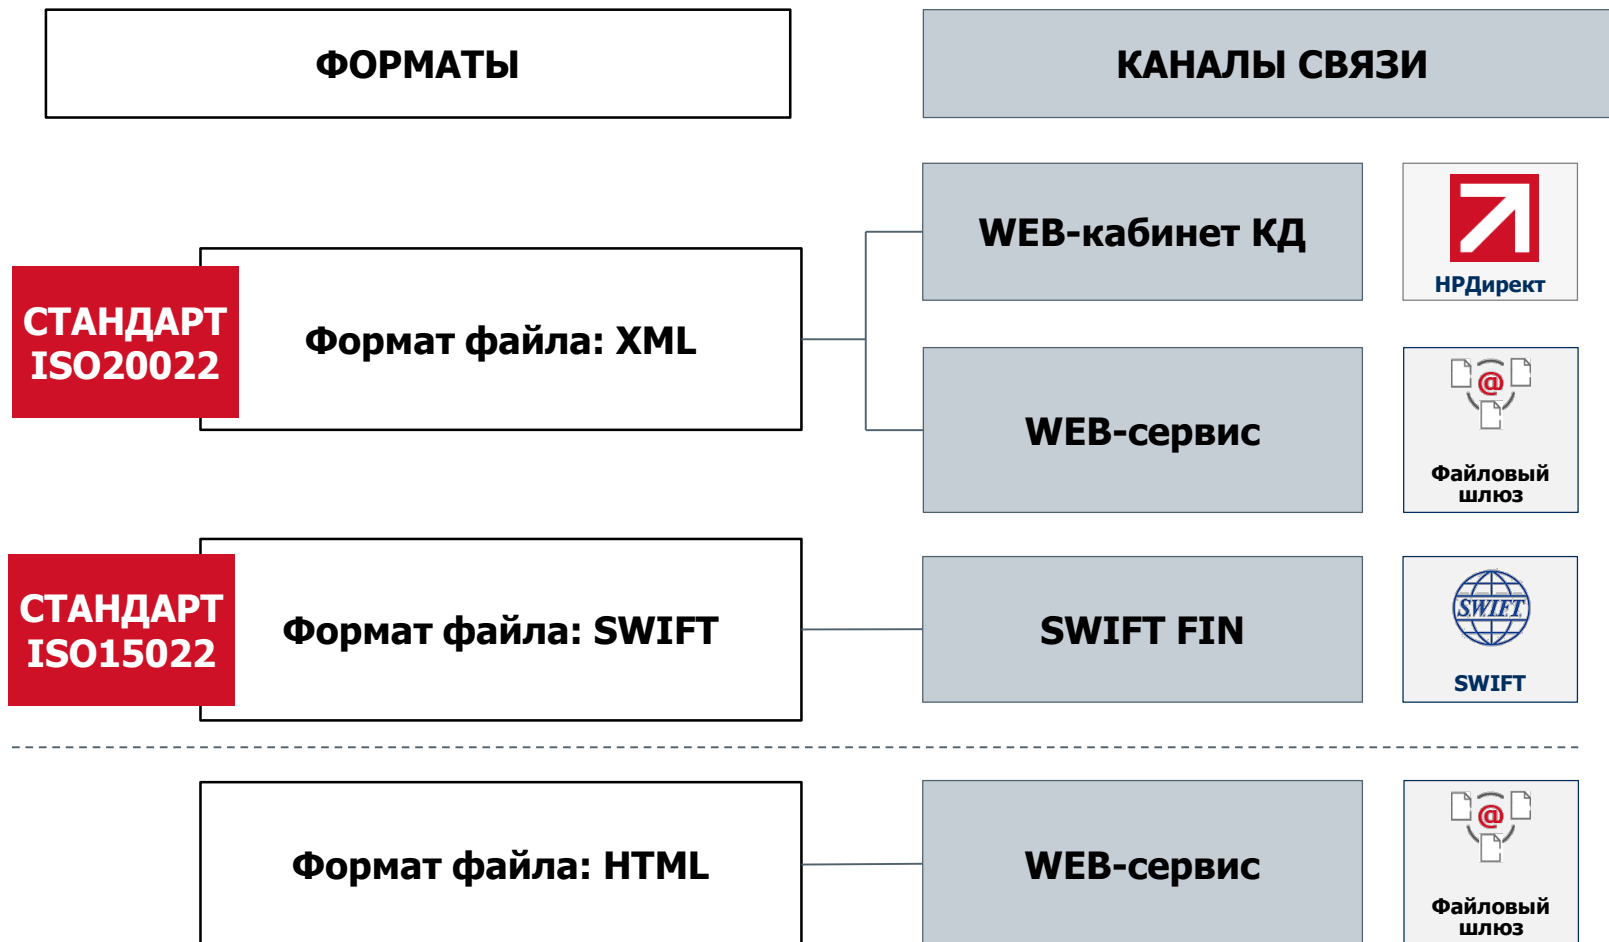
ФОРМАТЫ

КАНАЛЫ СВЯЗИ

СТАНДАРТ ISO20022

Формат файла: XML

WEB-кабинет КД

НРДирект

WEB-сервис

@

Файловый шлюз

СТАНДАРТ ISO15022

Формат файла: SWIFT

SWIFT FIN

SWIFT

SWIFT

Формат файла: HTML

WEB-сервис

@

Файловый шлюз